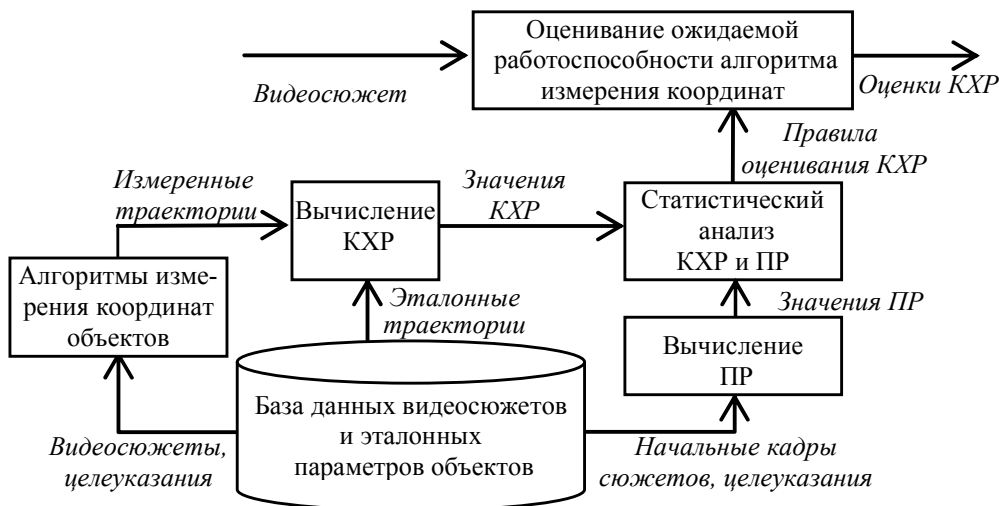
Оценивание ожидаемой работоспособности алгоритма измерения координат

Видеосюжет

Оценки КХР

Правила оценивания КХР

Измеренные траектории

Вычисление КХР

Значения КХР

Статистический анализ КХР и ПР

Алгоритмы измерения координат объектов

Эталонные траектории

Значения ПР

Вычисление ПР

База данных видеосюжетов и эталонных параметров объектов

Видеосюжеты, целеуказания

Начальные кадры сюжетов, целеуказания